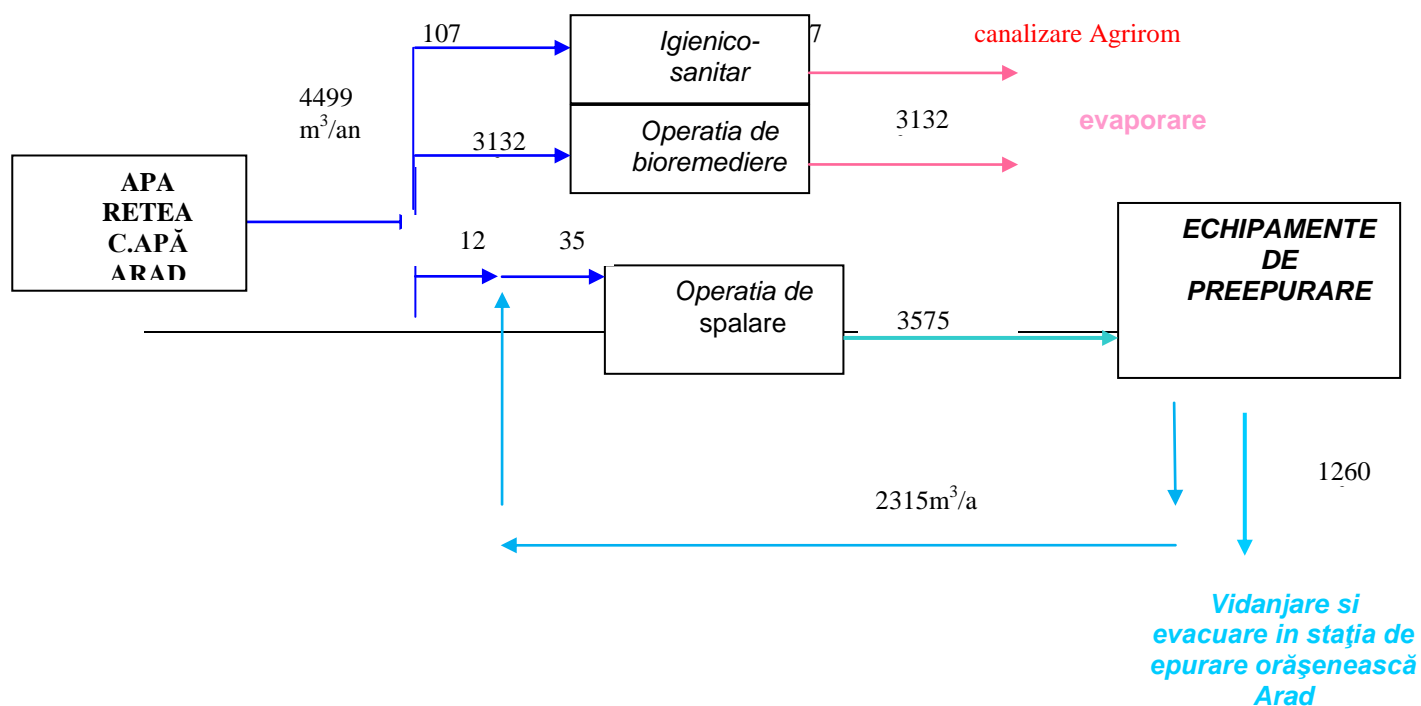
107

Igienico-sanitar

7

canalizare Agrirom

4499 $m^3$/an

3132

Operatia de bioremediere

3132

evaporare

APA RETEA C.APĂ ARAD

12

35

Operatia de spalare

3575

ECHIPAMENTE DE PREEPURARE

1260

2315$m^3$/a

Vidanjare si evacuare in staţia de epurare orăşenească Arad